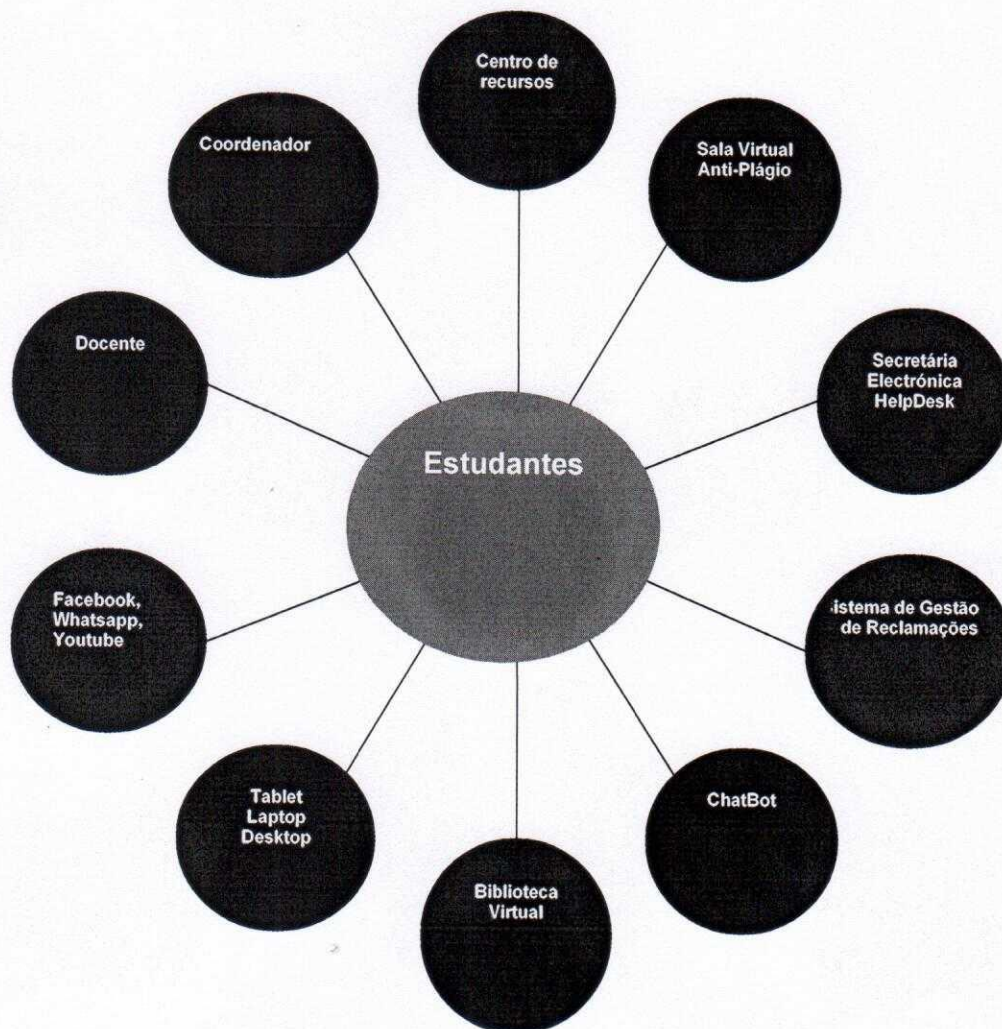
Estudantes

Centro de recursos

Sala Virtual Anti-Plágio

Secretária Electrónica HelpDesk

istema de Gestão de Reclamações

ChatBot

Biblioteca Virtual

Tablet Laptop Desktop

Facebook, Whatsapp, Youtube

Docente

Coordenador